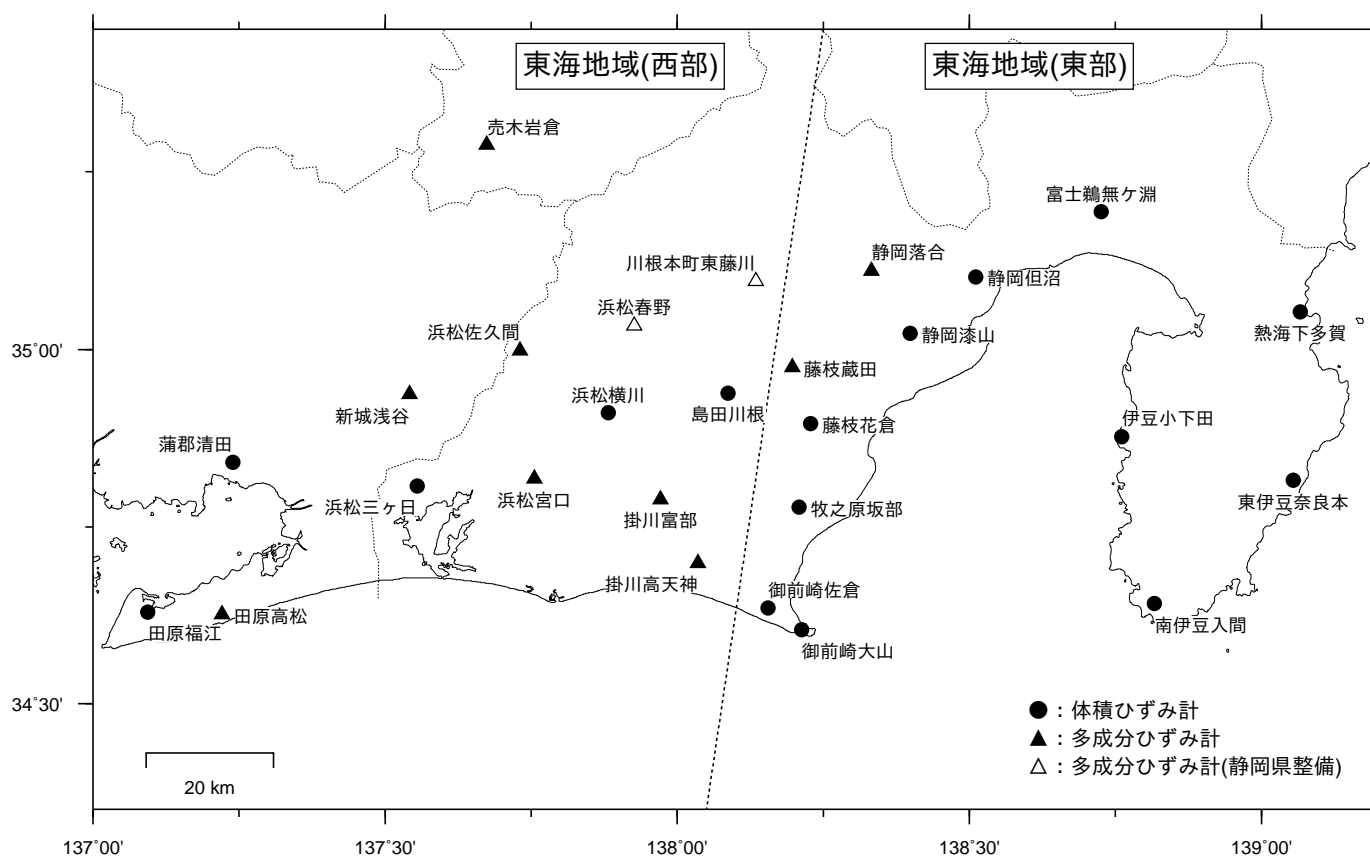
東海地域(西部)

東海地域(東部)

売木岩倉

富士鵜無ケ淵

静岡落合

川根本町東藤川

静岡但沼

浜松春野

熱海下多賀

浜松佐久間

静岡漆山

35°00'

藤枝蔵田

新城浅谷

浜松横川

島田川根

藤枝花倉

伊豆小下田

蒲郡清田

浜松三ヶ日

浜松宮口

掛川富部

牧之原坂部

東伊豆奈良本

掛川高天神

御前崎佐倉

田原福江

田原高松

御前崎大山

南伊豆入間

34°30'

●：体積ひずみ計
▲：多成分ひずみ計
△：多成分ひずみ計(静岡県整備)

20 km

137°00'

137°30'

138°00'

138°30'

139°00'